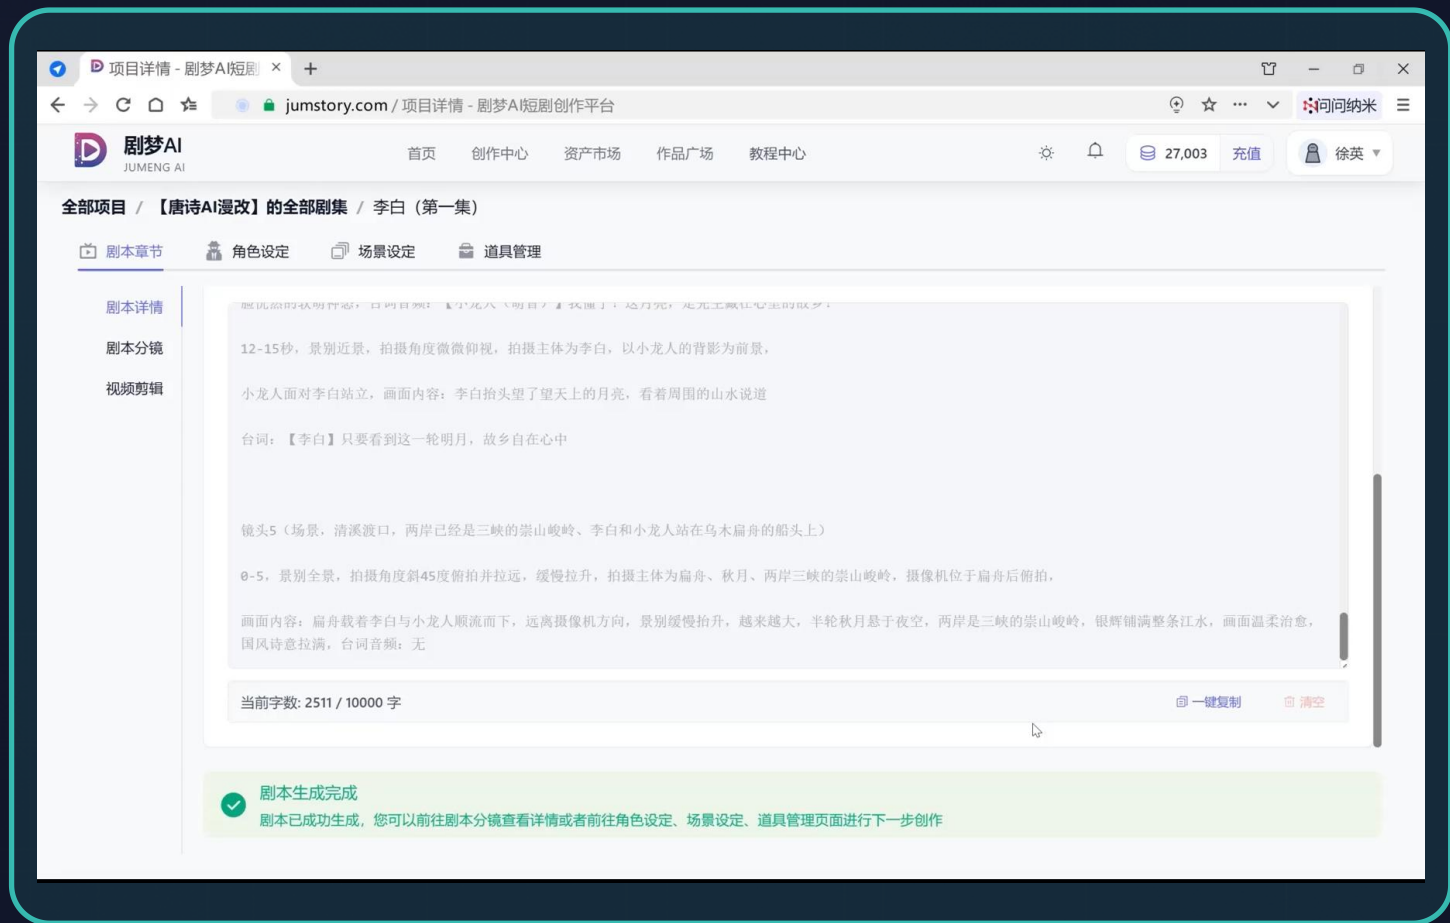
项目详情 - 剧梦AI短剧 ×
+

jumstory.com / 项目详情 - 剧梦AI短剧创作平台

问问纳米

剧梦AI
JUMENG AI

首页 创作中心 资产市场 作品广场 教程中心

27,003 充值

徐英

全部项目 / 【唐诗AI漫改】的全部剧集 / 李白（第一集）

剧本章节 角色设定 场景设定 道具管理

剧本详情
剧本分镜
视频剪辑

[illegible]

12-15秒，景别近景，拍摄角度微微仰视，拍摄主体为李白，以小龙人的背影为前景，

小龙人面对李白站立，画面内容：李白抬头望了望天上的月亮，看着周围的山水说道

台词：【李白】只要看到这一轮明月，故乡自在心中

镜头5（场景，清溪渡口，两岸已经是三峡的崇山峻岭，李白和小龙人站在乌木扁舟的船头上）

0-5，景别全景，拍摄角度斜45度俯拍并拉远，缓慢拉升，拍摄主体为扁舟、秋月、两岸三峡的崇山峻岭，摄像机位于扁舟后俯拍，

画面内容：扁舟载着李白与小龙人顺流而下，远离摄像机方向，景别缓慢抬升，越来越大，半轮秋月悬于夜空，两岸是三峡的崇山峻岭，银辉铺满整条江水，画面温柔治愈，国风诗意拉满，台词音频：无

当前字数: 2511 / 10000 字

一键复制 清空

剧本生成完成
剧本已成功生成，您可以前往剧本分镜查看详情或者前往角色设定、场景设定、道具管理页面进行下一步创作